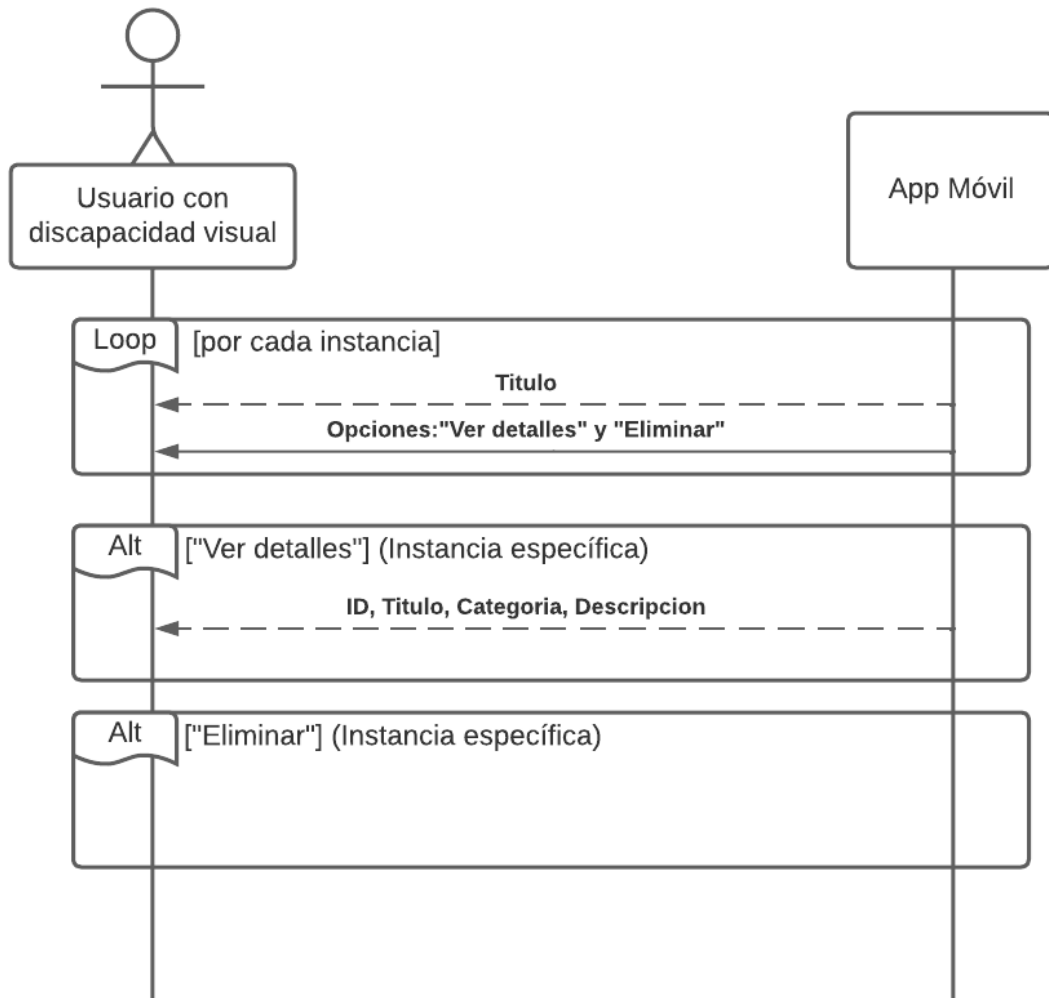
Usuario con discapacidad visual

App Móvil

Loop [por cada instancia]

Titulo

Opciones:"Ver detalles" y "Eliminar"

Alt ["Ver detalles"] (Instancia específica)

ID, Titulo, Categoria, Descripcion

Alt ["Eliminar"] (Instancia específica)